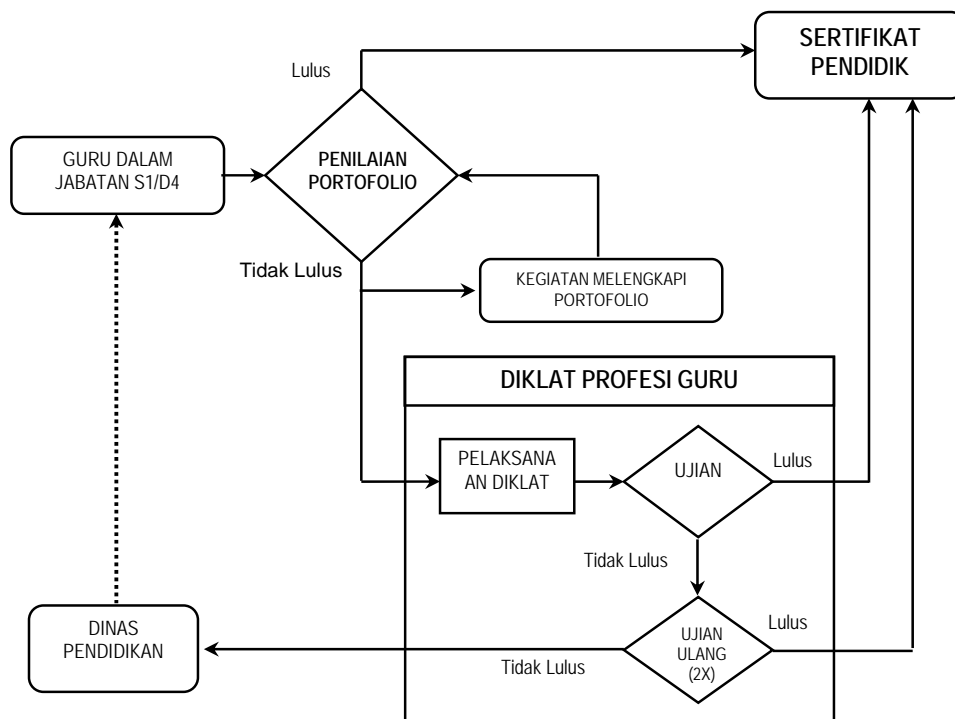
Lulus

SERTIFIKAT PENDIDIK

GURU DALAM JABATAN S1/D4

PENILAIAN PORTOFOLIO

Tidak Lulus

KEGIATAN MELENGKAPI PORTOFOLIO

DIKLAT PROFESI GURU

PELAKSANA AN DIKLAT

UJIAN

Lulus

Tidak Lulus

UJIAN ULANG (2X)

Lulus

DINAS PENDIDIKAN

Tidak Lulus